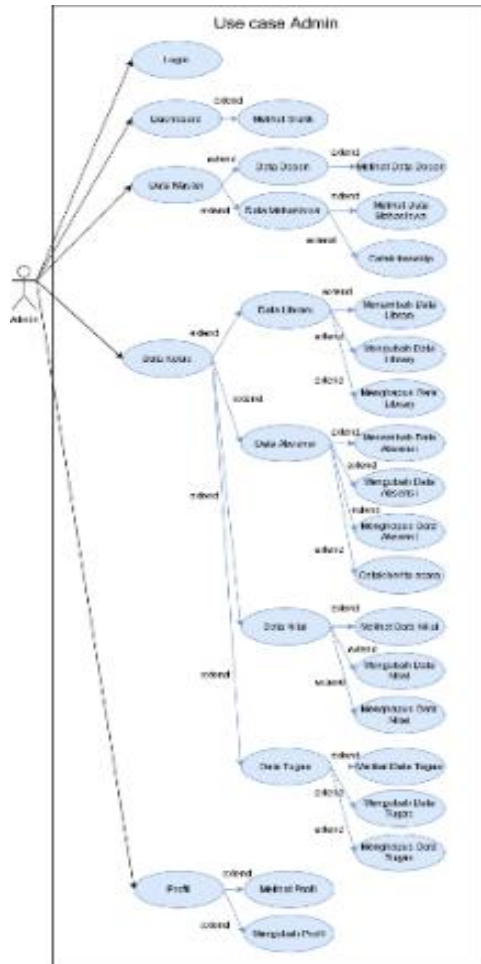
Use case Admin

Admin

Login

Dashboard

extend

Melihat Grafik

Data Master

extend

Data Dosen

extend

Melihat Data Dosen

extend

Data Mahasiswa

extend

Melihat Data Mahasiswa

extend

Cetak transkip

Data Kelas

extend

Data Library

extend

Menambah Data Library

extend

Mengubah Data Library

extend

Menghapus Data Library

extend

Data Absensi

extend

Menambah Data Absensi

extend

Mengubah Data Absensi

extend

Menghapus Data Absensi

extend

Cetak berita acara

extend

Data Nilai

extend

Melihat Data Nilai

extend

Mengubah Data Nilai

extend

Menghapus Data Nilai

extend

Data Tugas

extend

Melihat Data Tugas

extend

Mengubah Data Tugas

extend

Menghapus Data Tugas

Profil

extend

Melihat Profil

extend

Mengubah Profil